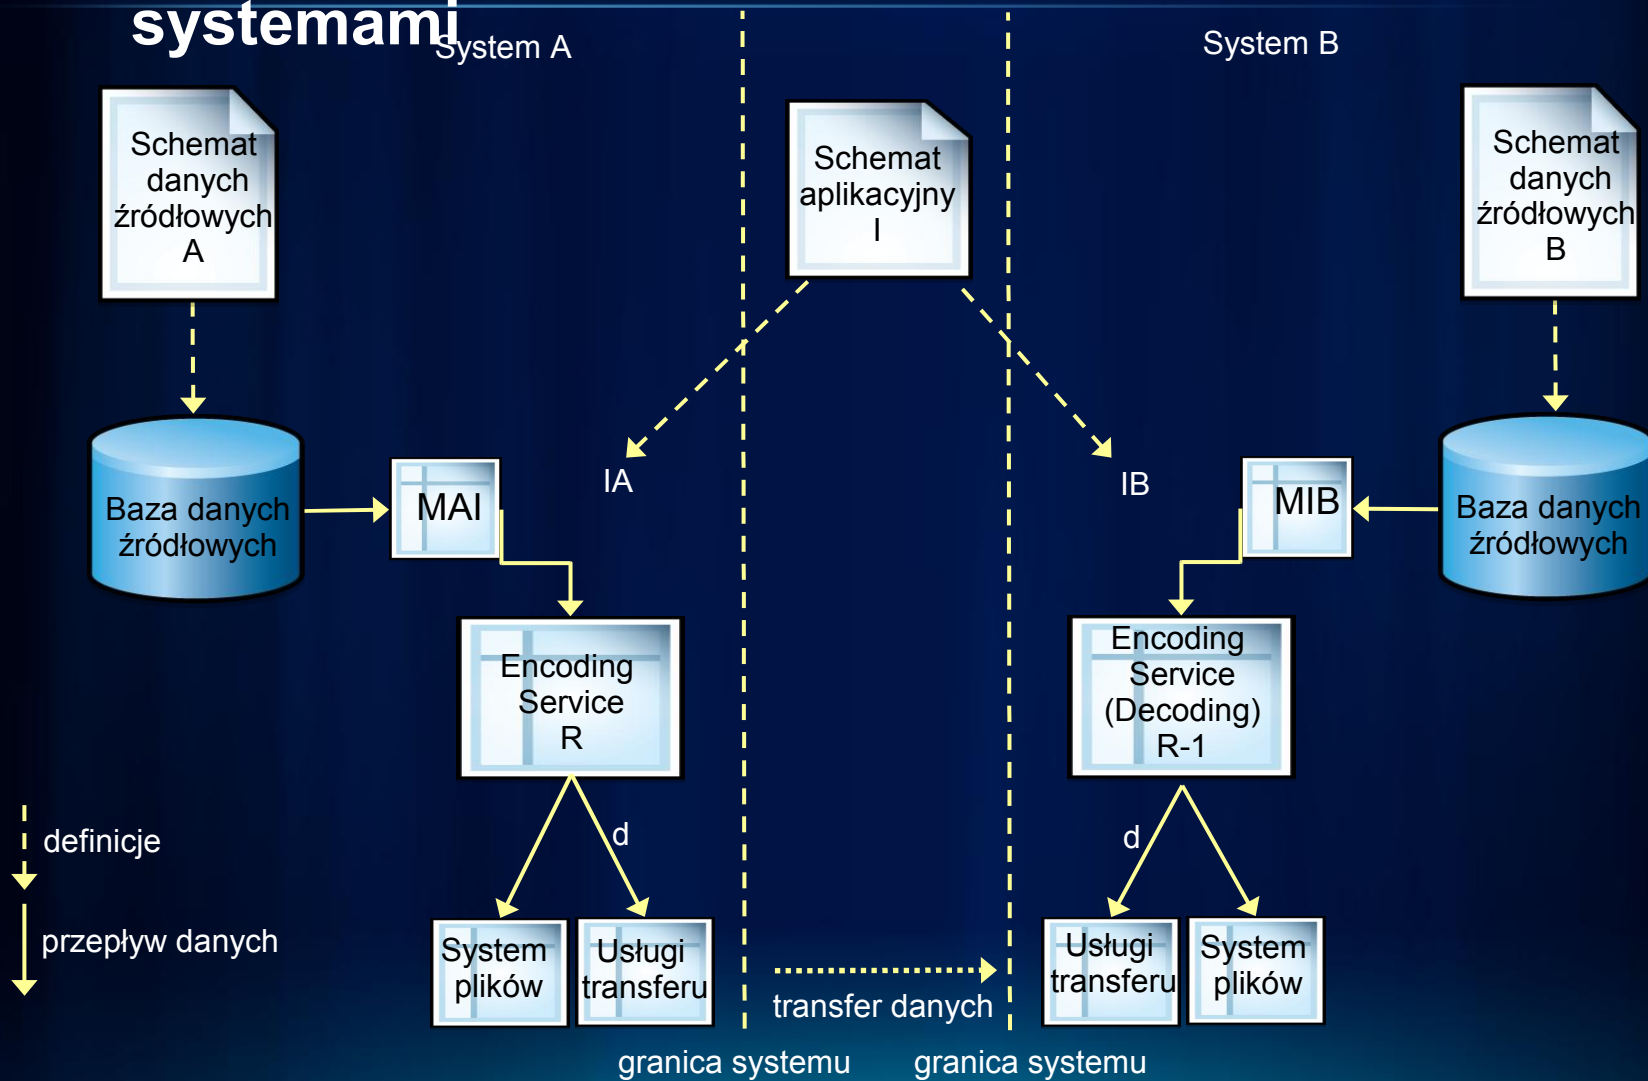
systemami

System A

System B

Schemat danych źródłowych A

Schemat aplikacyjny I

Schemat danych źródłowych B

Baza danych źródłowych

MAI

IA

IB

MIB

Baza danych źródłowych

Encoding Service R

Encoding Service (Decoding) R-1

definicje

przepływ danych

d

d

System plików

Usługi transferu

transfer danych

Usługi transferu

System plików

granica systemu

granica systemu